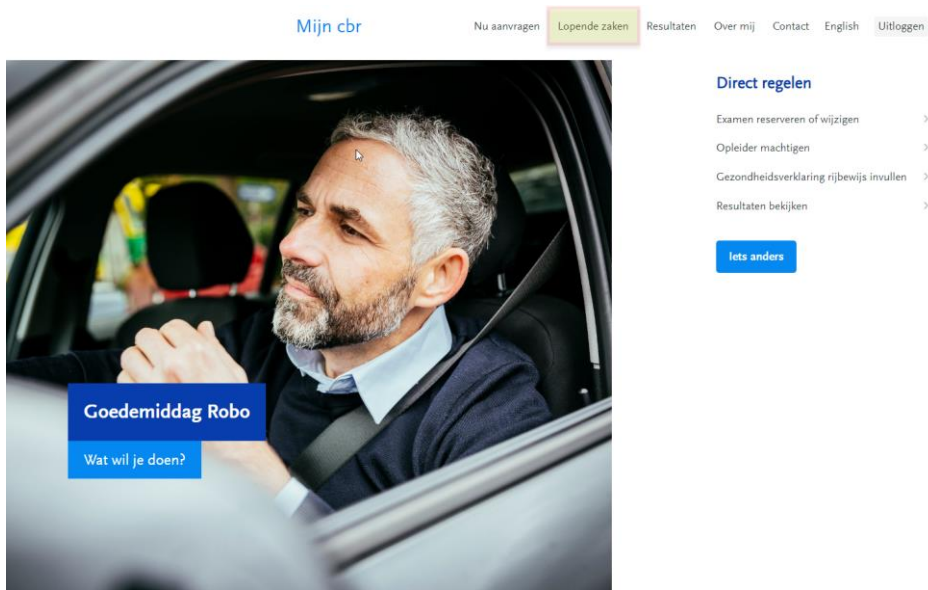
Mijn cbr

Nu aanvragen Lopende zaken Resultaten Over mij Contact English Uitloggen

Goedemiddag Robo

Wat wil je doen?

Direct regelen

Examen reserveren of wijzigen

Opleider machtigen

Gezondheidsverklaring rijbewijs invullen

Resultaten bekijken

Iets anders